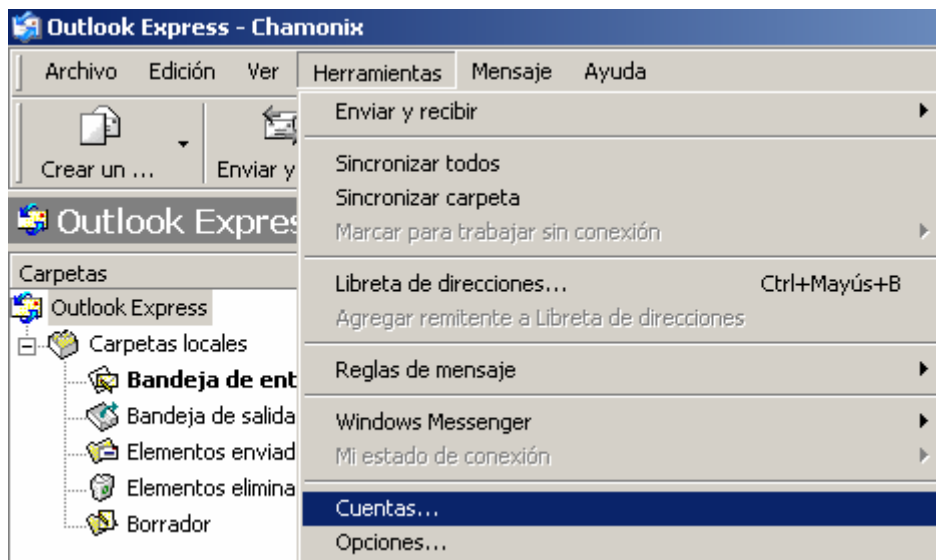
Outlook Express - Chamonix

Archivo Edición Ver Herramientas Mensaje Ayuda

Crear un ... Enviar y

Outlook Expres

Carpetas

Outlook Express
Carpetas locales
Bandeja de ent
Bandeja de salida
Elementos enviad
Elementos elimina
Borrador

Enviar y recibir
Sincronizar todos
Sincronizar carpeta
Marcar para trabajar sin conexión
Libreta de direcciones... Ctrl+Mayús+B
Agregar remitente a Libreta de direcciones
Reglas de mensaje
Windows Messenger
Mi estado de conexión
Cuentas...
Opciones...